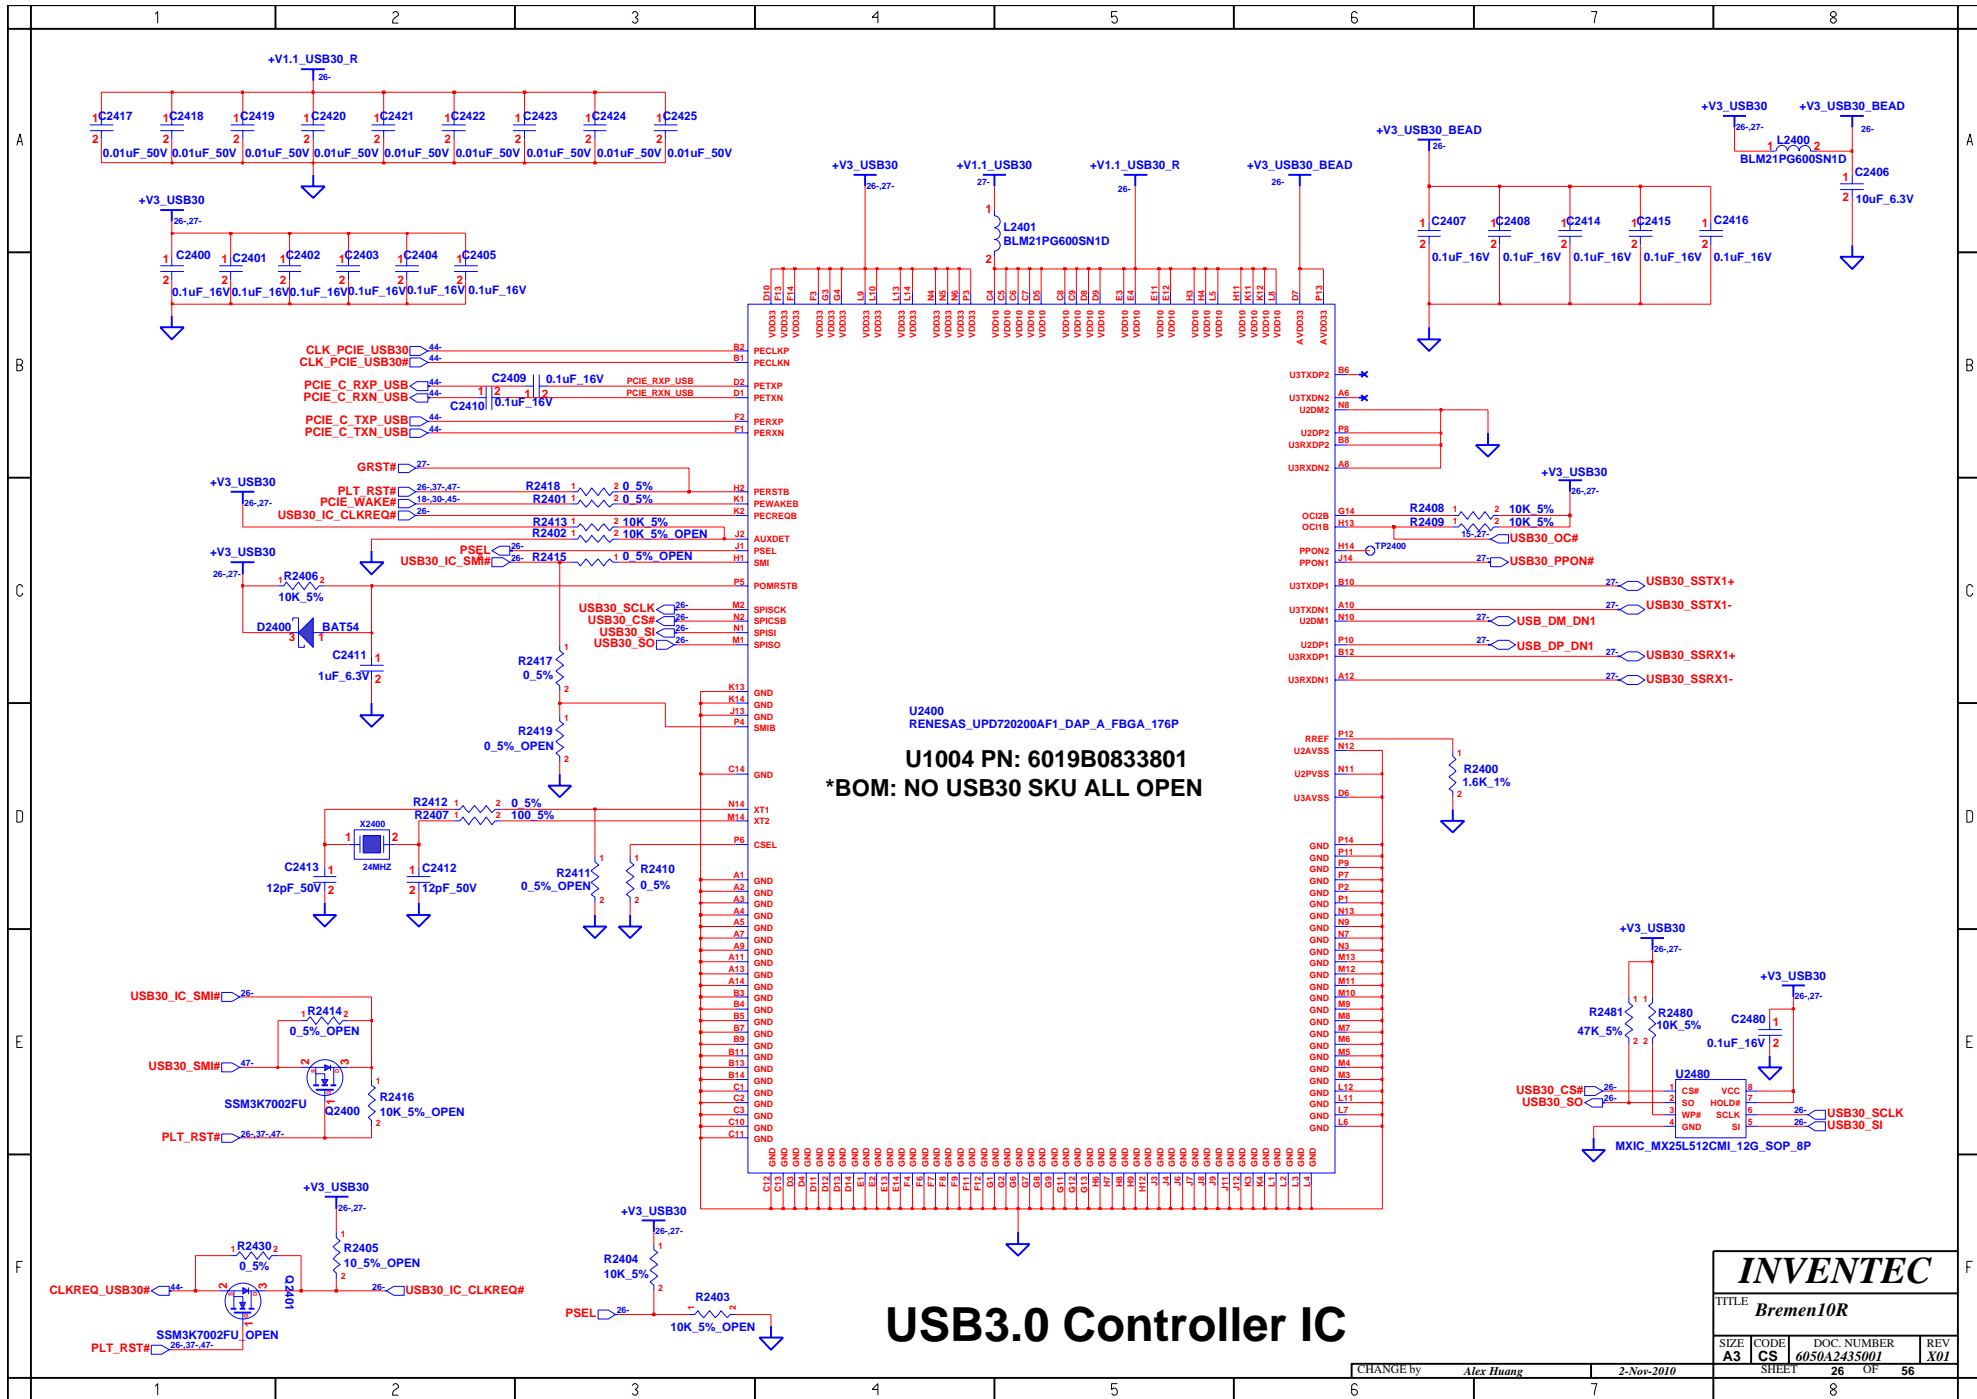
1 2 3 4 5 6 7 8

A B C D E F

+V1.1_USB30_R
26-
C2417 C2418 C2419 C2420 C2421 C2422 C2423 C2424 C2425
0.01uF_50V 0.01uF_50V 0.01uF_50V 0.01uF_50V 0.01uF_50V 0.01uF_50V 0.01uF_50V 0.01uF_50V 0.01uF_50V

+V3_USB30
26-,27-
C2400 C2401 C2402 C2403 C2404 C2405
0.1uF_16V 0.1uF_16V 0.1uF_16V 0.1uF_16V 0.1uF_16V 0.1uF_16V

+V3_USB30 26-,27-
+V1.1_USB30 27-
L2401 BLM21PG600SN1D
+V1.1_USB30_R 26-
+V3_USB30_BEAD 26-
+V3_USB30_BEAD 26-
C2407 C2408 C2414 C2415 C2416
0.1uF_16V 0.1uF_16V 0.1uF_16V 0.1uF_16V 0.1uF_16V
+V3_USB30 26-,27-
+V3_USB30_BEAD 26-
L2400 BLM21PG600SN1D
C2406 10uF_6.3V

CLK_PCIE_USB30 44-
CLK_PCIE_USB30# 44-
PCIE_C_RXP_USB 44-
PCIE_C_RXN_USB 44-
C2409 0.1uF_16V
C2410 0.1uF_16V
PCIE_RXP_USB
PCIE_RXN_USB
PCIE_C_TXP_USB 44-
PCIE_C_TXN_USB 44-
GRST# 27-
PLT_RST# 26-,37-,47-
PCIE_WAKE# 18-,30-,45-
USB30_IC_CLKREQ# 26-
+V3_USB30 26-,27-
R2418 0_5%
R2401 0_5%
R2413 10K_5%
R2402 10K_5%_OPEN
PSEL 26-
USB30_IC_SMI# 26-
R2415 0_5%_OPEN
+V3_USB30 26-,27-
R2406 10K_5%
D2400 BAT54
C2411 1uF_6.3V
USB30_SCLK 26-
USB30_CS# 26-
USB30_SI 26-
USB30_SO 26-
R2417 0_5%
R2419 0_5%_OPEN
R2412 0_5%
R2407 100_5%
X2400 24MHZ
C2413 12pF_50V
C2412 12pF_50V
R2411 0_5%_OPEN
R2410 0_5%

VDD33 VDD10 AVDD33
B2 PECLKP B1 PECLKN D2 PETXP D1 PETXN F2 PERXP F1 PERXN H2 PERSTB K1 PEWAKEB K2 PECREQB J2 AUXDET J1 PSEL H1 SMI P5 POMRSTB M2 SPISCK N2 SPICSB N1 SPISI M1 SPISO K13 GND K14 GND J13 GND P4 SMIB C14 GND N14 XT1 M14 XT2 P6 CSEL
GND

U3TXDP2 B6
U3TXDN2 A6
U2DM2 N8
U2DP2 P8
U3RXDP2 B8
U3RXDN2 A8
OCI2B G14
OCI1B H13
PPON2 H14
PPON1 J14
U3TXDP1 B10
U3TXDN1 A10
U2DM1 N10
U2DP1 P10
U3RXDP1 B12
U3RXDN1 A12
RREF P12
U2AVSS N12
U2PVSS N11
U3AVSS D6
GND

+V3_USB30 26-,27-
R2408 10K_5%
R2409 10K_5%
15-,27- USB30_OC#
TP2400
27- USB30_PPON#
27- USB30_SSTX1+
27- USB30_SSTX1-
27- USB_DM_DN1
27- USB_DP_DN1
27- USB30_SSRX1+
27- USB30_SSRX1-
R2400 1.6K_1%

U2400
RENESAS_UPD720200AF1_DAP_A_FBGA_176P

U1004 PN: 6019B0833801
*BOM: NO USB30 SKU ALL OPEN

USB30_IC_SMI# 26-
R2414 0_5%_OPEN
USB30_SMI# 47-
SSM3K7002FU
Q2400
R2416 10K_5%_OPEN
PLT_RST# 26-,37-,47-

+V3_USB30 26-,27-
R2481 47K_5%
R2480 10K_5%
+V3_USB30 26-,27-
C2480 0.1uF_16V
U2480
USB30_CS# 26- CS# VCC
USB30_SO 26- SO HOLD#
WP# SCLK 26- USB30_SCLK
GND SI 26- USB30_SI
MXIC_MX25L512CMI_12G_SOP_8P

+V3_USB30 26-,27-
R2430 0_5%
R2405 10_5%_OPEN
CLKREQ_USB30# 44-
Q2401
26- USB30_IC_CLKREQ#
SSM3K7002FU_OPEN
PLT_RST# 26-,37-,47-
+V3_USB30 26-,27-
R2404 10K_5%
PSEL 26-
R2403 10K_5%_OPEN

USB3.0 Controller IC

INVENTEC
TITLE Bremen10R
SIZE A3 CODE CS DOC. NUMBER 6050A2435001 REV X01
CHANGE by Alex Huang 2-Nov-2010 SHEET 26 OF 56